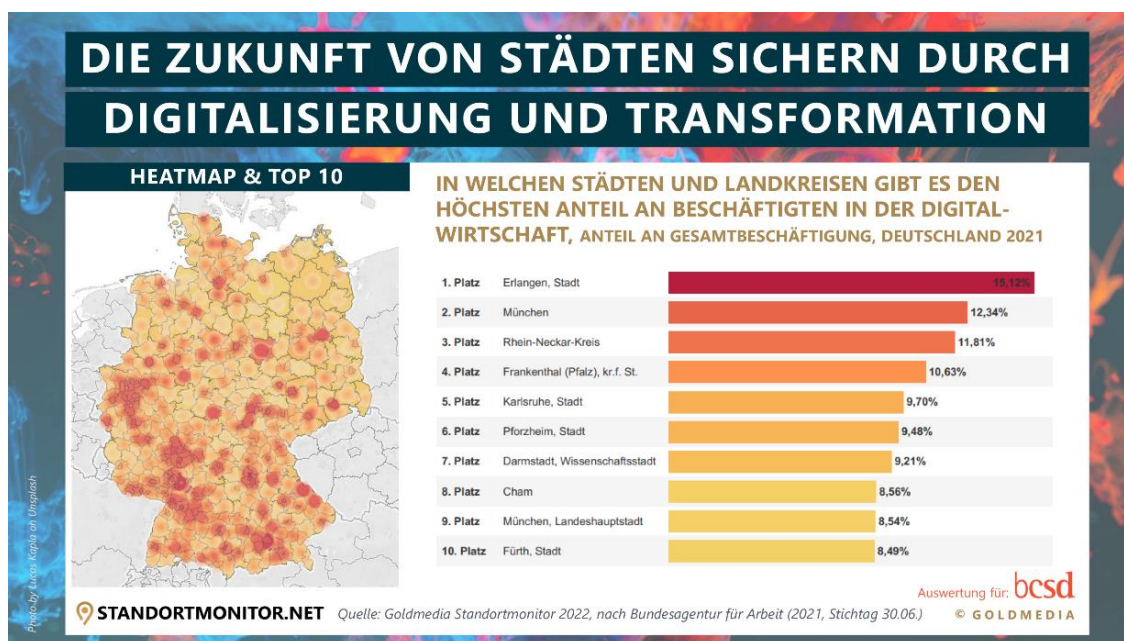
DIE ZUKUNFT VON STÄDTEN SICHERN DURCH DIGITALISIERUNG UND TRANSFORMATION

HEATMAP & TOP 10

IN WELCHEN STÄDTEN UND LANDKREISEN GIBT ES DEN HÖCHSTEN ANTEIL AN BESCHÄFTIGTEN IN DER DIGITALWIRTSCHAFT, ANTEIL AN GESAMTBESCHÄFTIGUNG, DEUTSCHLAND 2021

| | | |
|---|---|---|
| 1. Platz | Erlangen, Stadt | 15,12% |
| 2. Platz | München | 12,34% |
| 3. Platz | Rhein-Neckar-Kreis | 11,81% |
| 4. Platz | Frankenthal (Pfalz), kr.f. St. | 10,63% |
| 5. Platz | Karlsruhe, Stadt | 9,70% |
| 6. Platz | Pforzheim, Stadt | 9,48% |
| 7. Platz | Darmstadt, Wissenschaftsstadt | 9,21% |
| 8. Platz | Cham | 8,56% |
| 9. Platz | München, Landeshauptstadt | 8,54% |
| 10. Platz | Fürth, Stadt | 8,49% |

Auswertung für: bcsd

Photo by Lucas Kapla on Unsplash

STANDORTMONITOR.NET Quelle: Goldmedia Standortmonitor 2022, nach Bundesagentur für Arbeit (2021, Stichtag 30.06.) © GOLDMEDIA